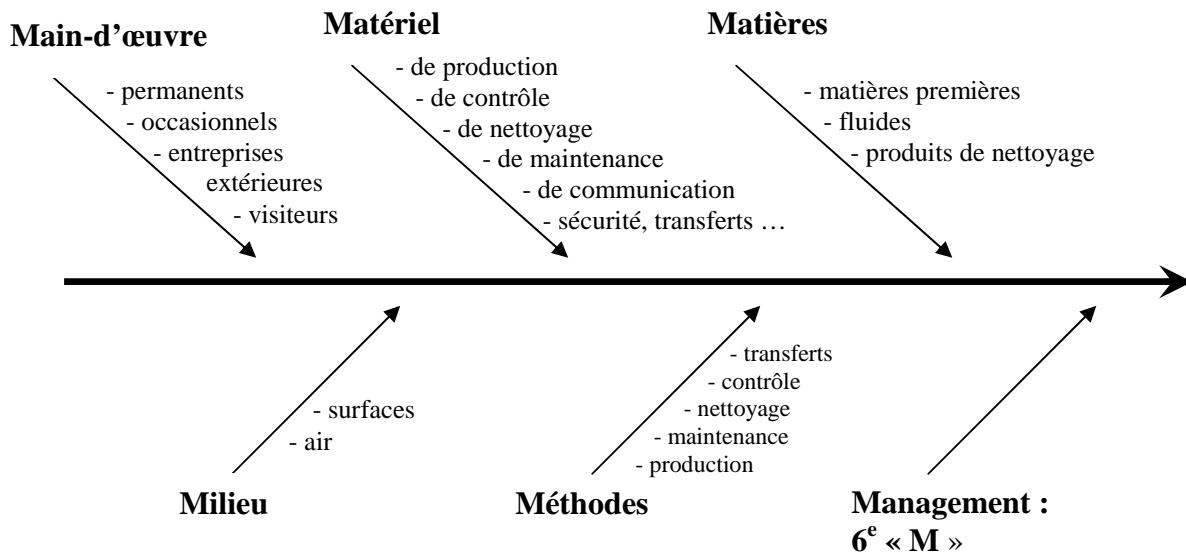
Main-d'œuvre

- permanents
- occasionnels
- entreprises extérieures
- visiteurs

Matériel

- de production
- de contrôle
- de nettoyage
- de maintenance
- de communication
- sécurité, transferts …

Matières

- matières premières
- fluides
- produits de nettoyage

- surfaces
- air

Milieu

- transferts
- contrôle
- nettoyage
- maintenance
- production

Méthodes

Management : $6^{e}$ « M »